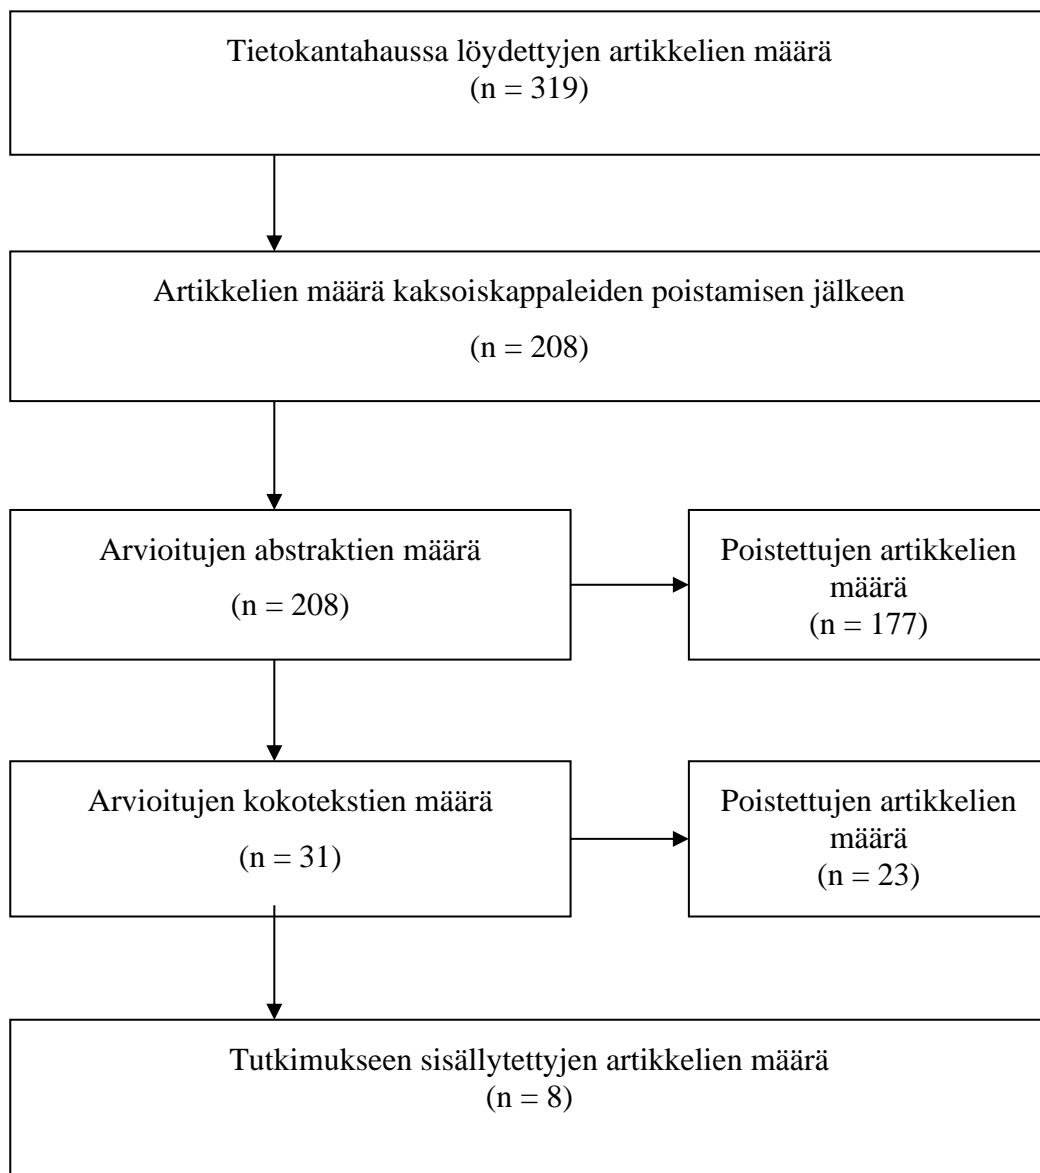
Tietokantahaussa löydettyjen artikkelien määrä
(n = 319)

Artikkelien määrä kaksoiskappaleiden poistamisen jälkeen
(n = 208)

Arvioitujen abstraktien määrä
(n = 208)

Poistettujen artikkelien määrä
(n = 177)

Arvioitujen kokotekstien määrä
(n = 31)

Poistettujen artikkelien määrä
(n = 23)

Tutkimukseen sisällytettyjen artikkelien määrä
(n = 8)